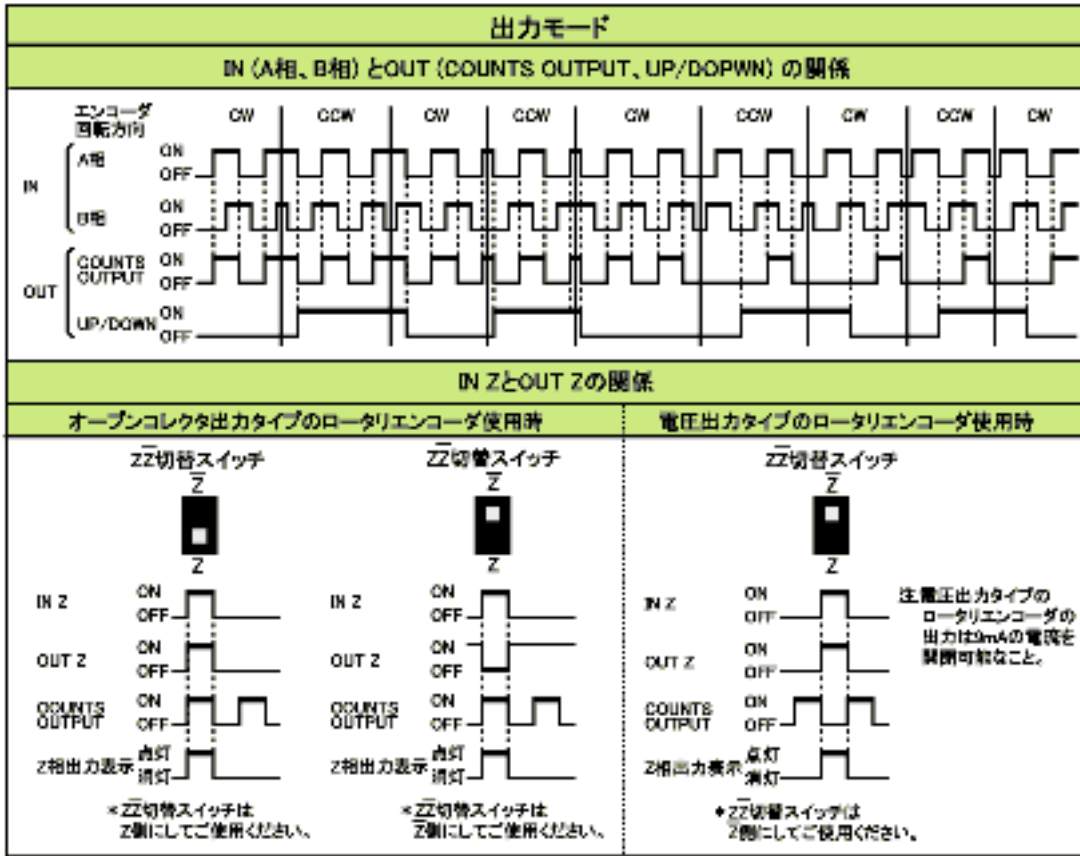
出力モード

IN (A相、B相) とOUT (COUNTS OUTPUT、UP/DOPWN) の関係

エンコーダ回転方向 CW CCW CW CCW CW CCW CW CCW CW

IN A相 ON OFF
B相 ON OFF

OUT COUNTS OUTPUT ON OFF
UP/DOWN ON OFF

IN ZとOUT Zの関係

オープンコレクタ出力タイプのロータリエンコーダ使用時

$Z\overline{Z}$切替スイッチ
$\overline{Z}$
Z

IN Z ON OFF
OUT Z ON OFF
COUNTS OUTPUT ON OFF
Z相出力表示 点灯 消灯

※$Z\overline{Z}$切替スイッチは Z側にしてご使用ください。

$Z\overline{Z}$切替スイッチ
$\overline{Z}$
Z

IN Z ON OFF
OUT Z ON OFF
COUNTS OUTPUT ON OFF
Z相出力表示 点灯 消灯

※$Z\overline{Z}$切替スイッチは $\overline{Z}$側にしてご使用ください。

電圧出力タイプのロータリエンコーダ使用時

$Z\overline{Z}$切替スイッチ
$\overline{Z}$
Z

IN Z ON OFF
OUT Z ON OFF
COUNTS OUTPUT ON OFF
Z相出力表示 点灯 消灯

注.電圧出力タイプのロータリエンコーダの出力は9mAの電流を開閉可能なこと。

※$Z\overline{Z}$切替スイッチは Z側にしてご使用ください。